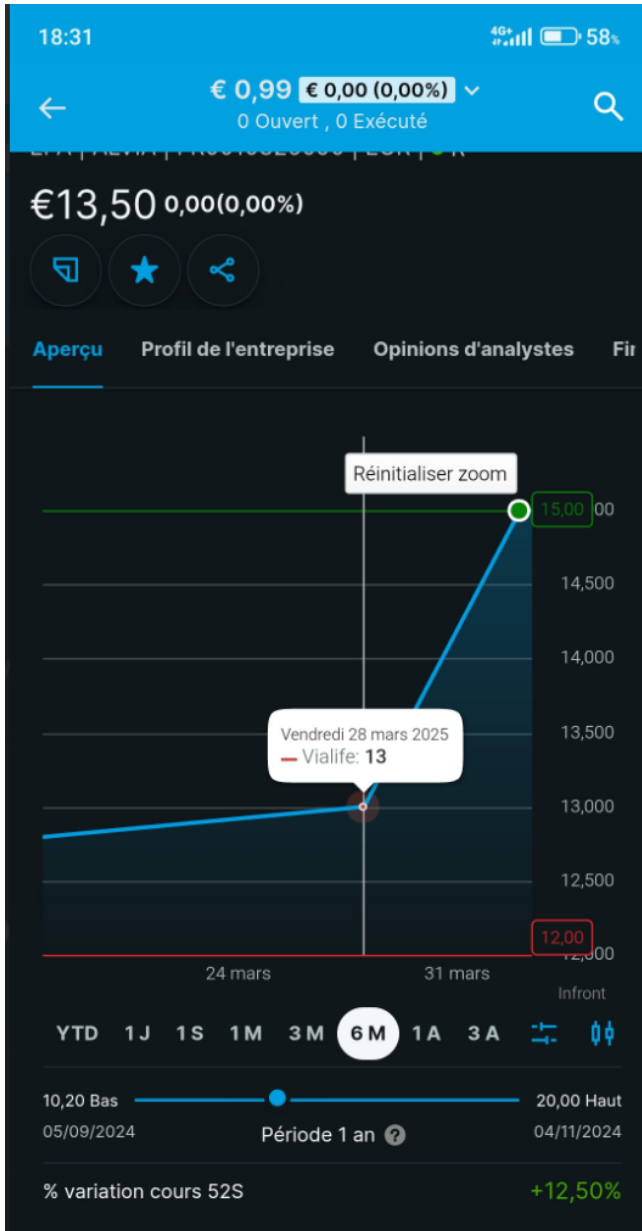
18:31

4G+ 58%

€ 0,99 € 0,00 (0,00%)

0 Ouvert , 0 Exécuté

€13,50 0,00(0,00%)

Aperçu Profil de l'entreprise Opinions d'analystes Fi

Réinitialiser zoom

15,00 00

14,500

14,000

Vendredi 28 mars 2025

Vialife: 13

13,500

13,000

12,500

12,00

24 mars 31 mars

Infront

YTD 1J 1S 1M 3M 6M 1A 3A

10,20 Bas 20,00 Haut

05/09/2024 Période 1 an 04/11/2024

% variation cours 52S +12,50%